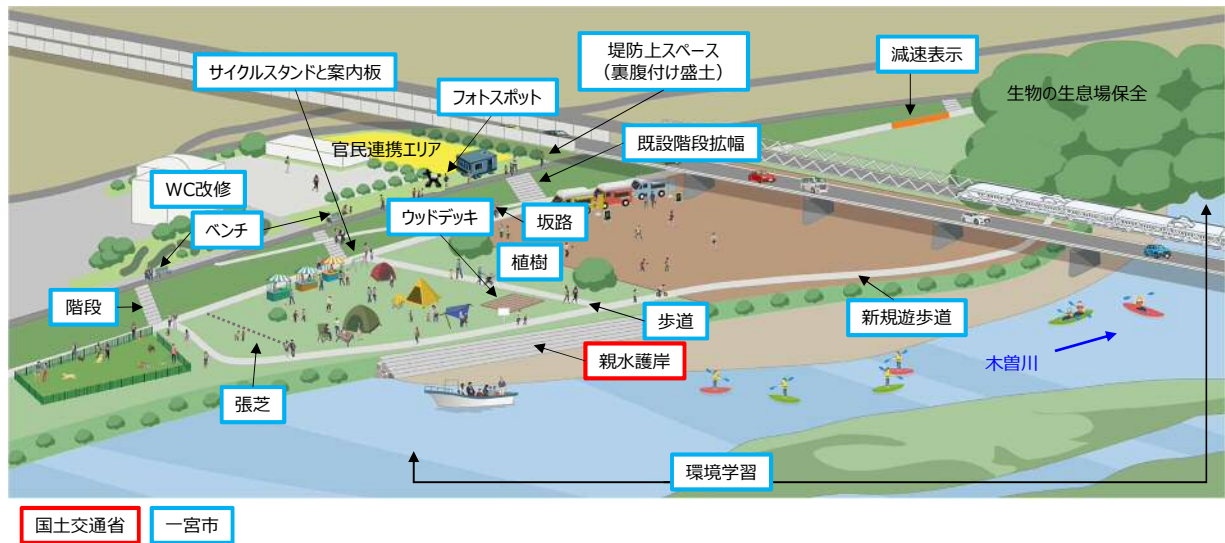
サイクルスタンドと案内板

フォトスポット

堤防上スペース
（裏腹付け盛土）

減速表示

生物の生息場保全

官民連携エリア

既設階段拡幅

WC改修

ベンチ

ウッドデッキ

坂路

植樹

階段

歩道

新規遊歩道

親水護岸

木曽川

張芝

環境学習

国土交通省

一宮市